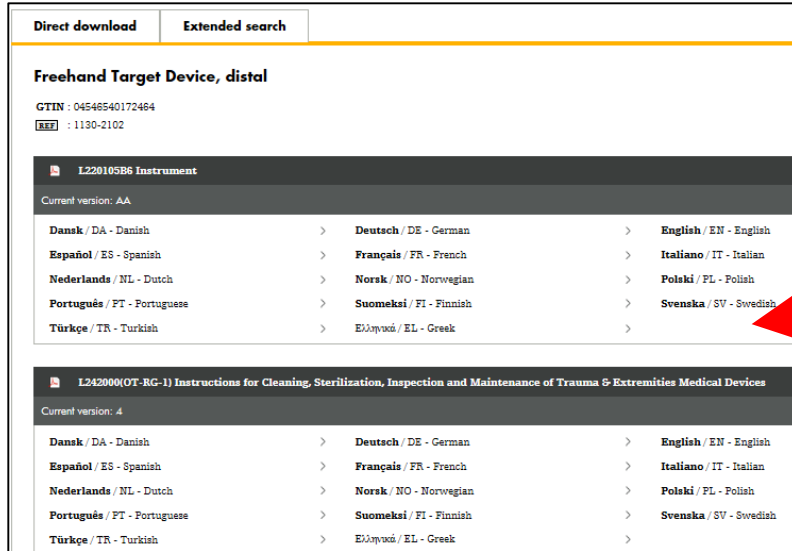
Direct download | Extended search

Freehand Target Device, distal

GTIN : 04546540172464
REF : 1130-2102

L220105B6 Instrument

Current version: AA

Dansk / DA - Danish >
Deutsch / DE - German >
English / EN - English
Español / ES - Spanish >
Français / FR - French >
Italiano / IT - Italian
Nederlands / NL - Dutch >
Norsk / NO - Norwegian >
Polski / PL - Polish
Português / PT - Portuguese >
Suomeksi / FI - Finnish >
Svenska / SV - Swedish
Türkçe / TR - Turkish >
Ελληνικά / EL - Greek >

L242000(OT-RG-1) Instructions for Cleaning, Sterilization, Inspection and Maintenance of Trauma & Extremities Medical Devices

Current version: 4

Dansk / DA - Danish >
Deutsch / DE - German >
English / EN - English
Español / ES - Spanish >
Français / FR - French >
Italiano / IT - Italian
Nederlands / NL - Dutch >
Norsk / NO - Norwegian >
Polski / PL - Polish
Português / PT - Portuguese >
Suomeksi / FI - Finnish >
Svenska / SV - Swedish
Türkçe / TR - Turkish >
Ελληνικά / EL - Greek >